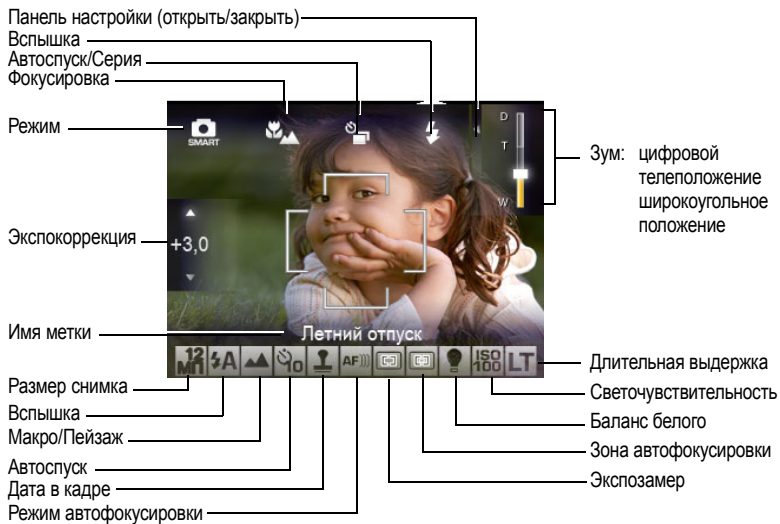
Панель настройки (открыть/закрыть)
Вспышка
Автоспуск/Серия
Фокусировка
Режим
SMART
D
T
W
Зум: цифровой
телеположение
широкоугольное положение
Экспокоррекция
+3,0
Имя метки
Летний отпуск
12 M
AF
ISO 100
LT
Длительная выдержка
Светочувствительность
Баланс белого
Зона автофокусировки
Экспозамер
Размер снимка
Вспышка
Макро/Пейзаж
Автоспуск
Дата в кадре
Режим автофокусировки